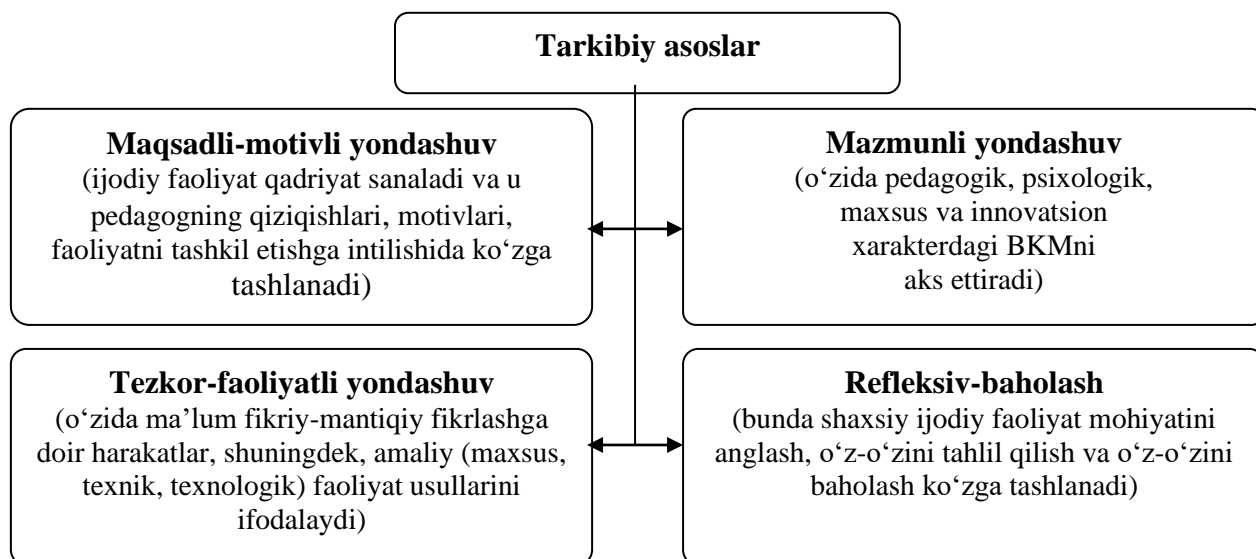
Tarkibiy asoslar

Maqsadli-motivli yondashuv
(ijodiy faoliyat qadriyat sanaladi va u pedagogning qiziqishlari, motivlari, faoliyatni tashkil etishga intilishida ko‘zga tashlanadi)

Mazmunli yondashuv
(o‘zida pedagogik, psixologik, maxsus va innovatsion xarakterdagi BKMni aks ettiradi)

Tezkor-faoliyatli yondashuv
(o‘zida ma’lum fikriy-mantiqiy fikrlashga doir harakatlar, shuningdek, amaliy (maxsus, texnik, texnologik) faoliyat usullarini ifodalaydi)

Refleksiv-baholash
(bunda shaxsiy ijodiy faoliyat mohiyatini anglash, o‘z-o‘zini tahlil qilish va o‘z-o‘zini baholash ko‘zga tashlanadi)